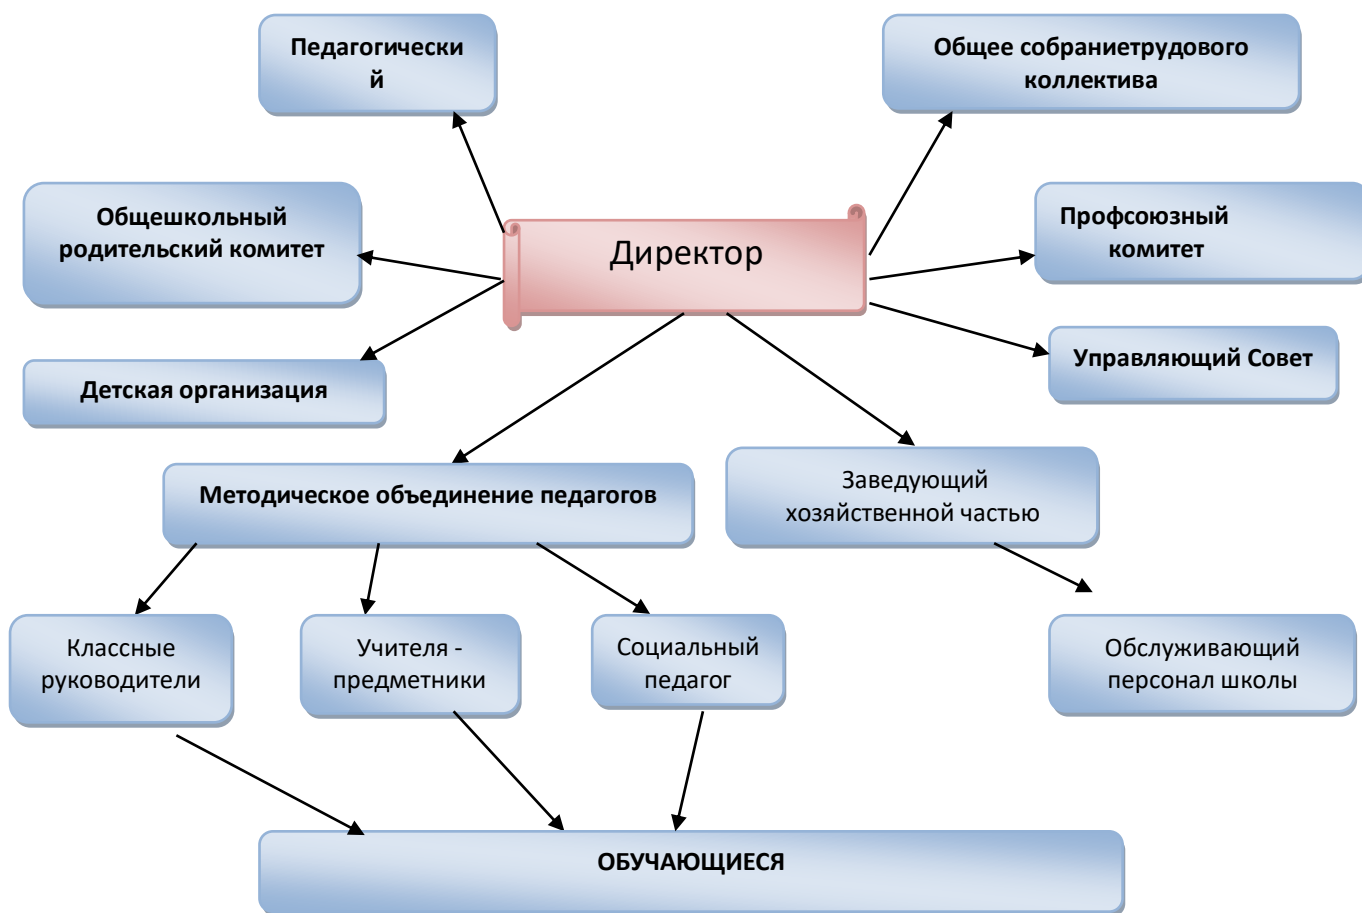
Педагогически й

Общее собраниетрудового коллектива

Общешкольный родительский комитет

Директор

Профсоюзный комитет

Управляющий Совет

Детская организация

Методическое объединение педагогов

Заведующий хозяйственной частью

Классные руководители

Учителя - предметники

Социальный педагог

Обслуживающий персонал школы

ОБУЧАЮЩИЕСЯ